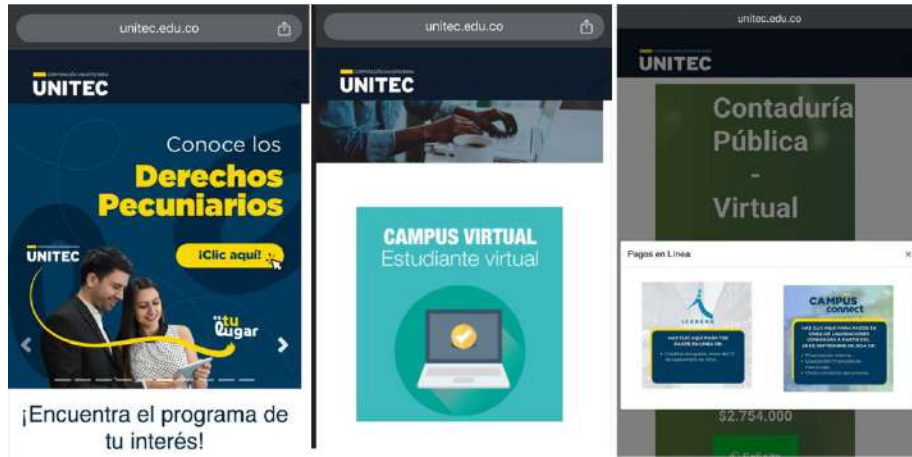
unitec.edu.co

CORPORACIÓN UNIVERSITARIA
UNITEC

Conoce los
Derechos Pecuniarios

UNITEC

¡Clic aquí!

es tu lugar

¡Encuentra el programa de tu interés!

unitec.edu.co

CORPORACIÓN UNIVERSITARIA
UNITEC

CAMPUS VIRTUAL
Estudiante virtual

unitec.edu.co

UNITEC

Contaduría Pública - Virtual

Pagos en Línea

×

ICEBERG

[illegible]

CAMPUS connect

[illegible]

$2.754.000

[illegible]